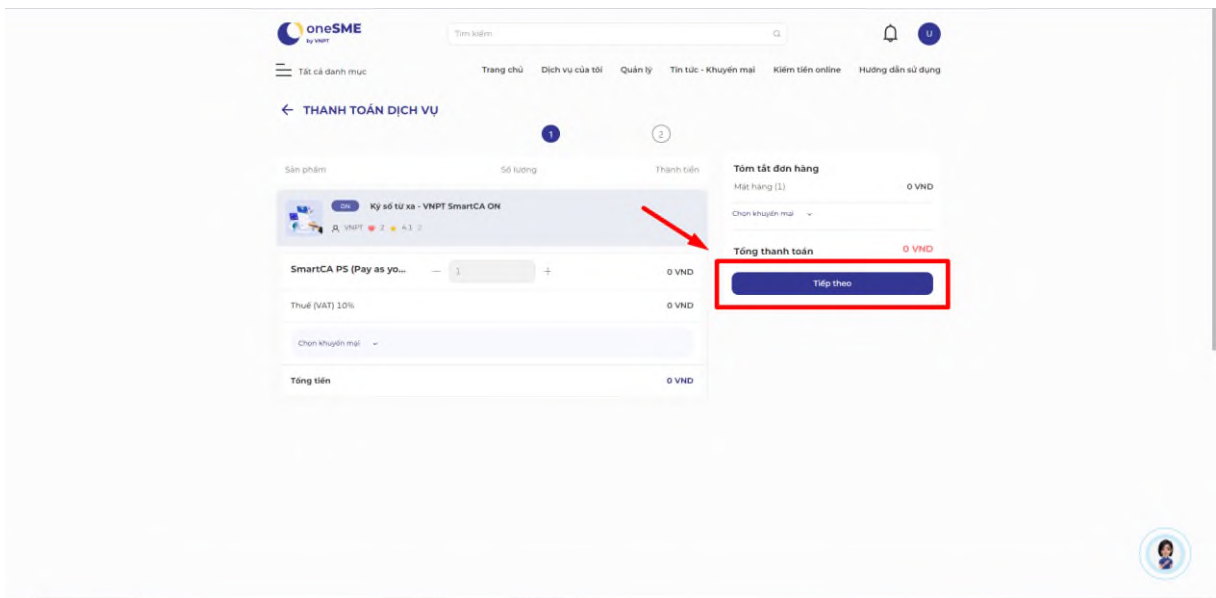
oneSME
by VNPT

Tìm kiếm

U

Tất cả danh mục

Trang chủ Dịch vụ của tôi Quản lý Tin tức - Khuyến mại Kiếm tiền online Hướng dẫn sử dụng

← THANH TOÁN DỊCH VỤ

1 2

Sản phẩm Số lượng Thành tiền

ON Ký số từ xa - VNPT SmartCA ON
VNPT 2 4.1 2

SmartCA PS (Pay as yo... — 1 + 0 VND

Thuế (VAT) 10% 0 VND

Chọn khuyến mại

Tổng tiền 0 VND

Tóm tắt đơn hàng
Mặt hàng (1) 0 VND

Chọn khuyến mại

Tổng thanh toán 0 VND

Tiếp theo